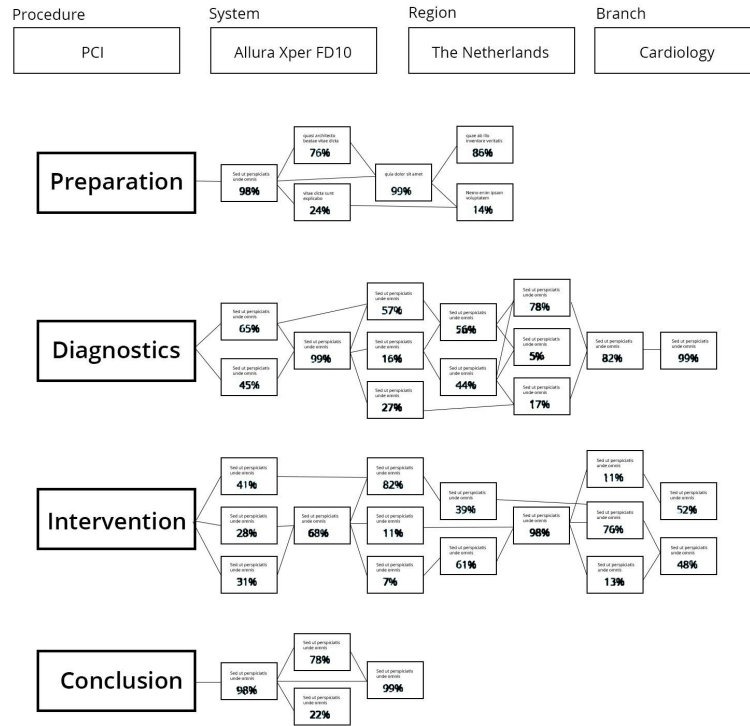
Procedure
PCI

System
Allura Xper FD10

Region
The Netherlands

Branch
Cardiology

Preparation

Sed ut perspiciatis unde omnis
98%

quasi architecto beatae vitae dicta
76%

vitae dicta sunt explicabo
24%

quia dolor sit amet
99%

quae ab illo inventore veritatis
86%

Nemo enim ipsam voluptatem
14%

Diagnostics

Sed ut perspiciatis unde omnis
65%

Sed ut perspiciatis unde omnis
45%

Sed ut perspiciatis unde omnis
99%

Sed ut perspiciatis unde omnis
57%

Sed ut perspiciatis unde omnis
16%

Sed ut perspiciatis unde omnis
27%

Sed ut perspiciatis unde omnis
56%

Sed ut perspiciatis unde omnis
44%

Sed ut perspiciatis unde omnis
78%

Sed ut perspiciatis unde omnis
5%

Sed ut perspiciatis unde omnis
17%

Sed ut perspiciatis unde omnis
82%

Sed ut perspiciatis unde omnis
99%

Intervention

Sed ut perspiciatis unde omnis
41%

Sed ut perspiciatis unde omnis
28%

Sed ut perspiciatis unde omnis
31%

Sed ut perspiciatis unde omnis
68%

Sed ut perspiciatis unde omnis
82%

Sed ut perspiciatis unde omnis
11%

Sed ut perspiciatis unde omnis
7%

Sed ut perspiciatis unde omnis
39%

Sed ut perspiciatis unde omnis
61%

Sed ut perspiciatis unde omnis
98%

Sed ut perspiciatis unde omnis
11%

Sed ut perspiciatis unde omnis
76%

Sed ut perspiciatis unde omnis
13%

Sed ut perspiciatis unde omnis
52%

Sed ut perspiciatis unde omnis
48%

Conclusion

Sed ut perspiciatis unde omnis
98%

Sed ut perspiciatis unde omnis
78%

Sed ut perspiciatis unde omnis
22%

Sed ut perspiciatis unde omnis
99%